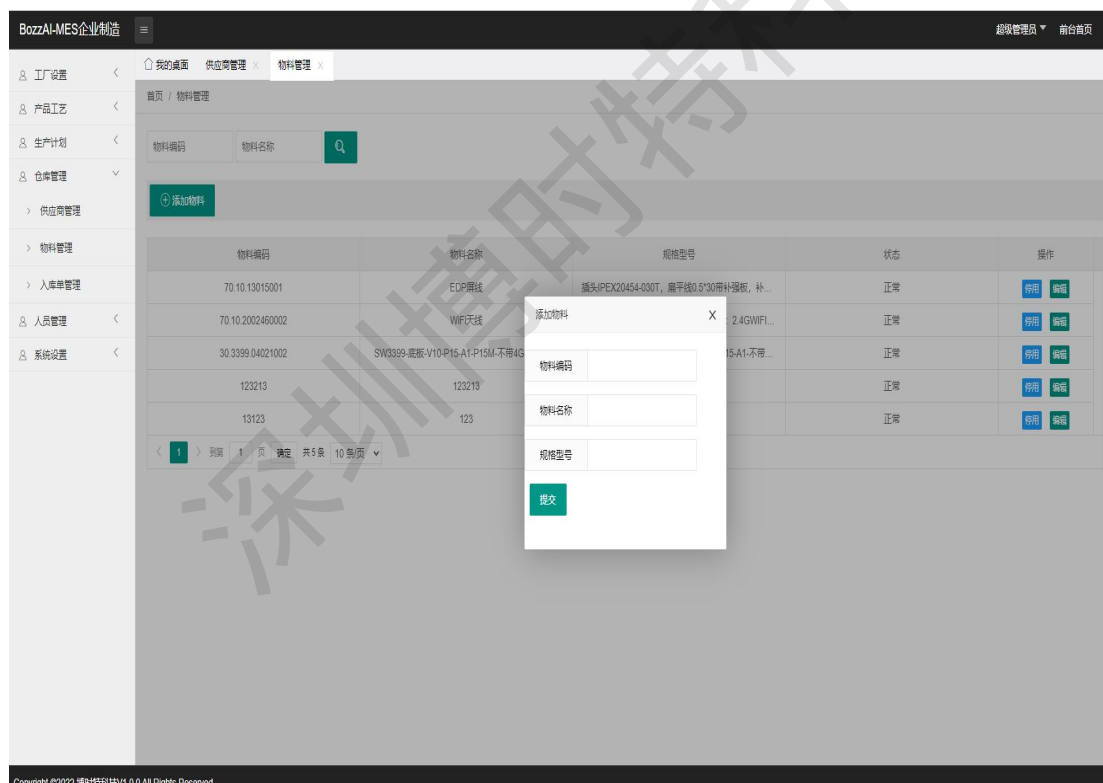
BozzAI-MES企业制造 ≡ 超级管理员 ▼ 前台首页

工厂设置
产品工艺
生产计划
仓库管理
› 供应商管理
› 物料管理
› 入库单管理
人员管理
系统设置

我的桌面 供应商管理 × 物料管理 ×

首页 / 物料管理

物料编码 物料名称

⊕ 添加物料

| 物料编码 | 物料名称 | 规格型号 | 状态 | 操作 |
|---|---|---|---|---|
| 70.10.13015001 | EDP屏线 | 插头IPEX20454-030T，扁平线0.5*30带补强板，补... | 正常 | 停用 编辑 |
| 70.10.2002460002 | WiFi天线 | 2.4GWIFI... | 正常 | 停用 编辑 |
| 30.3399.04021002 | SW3399-底板-V10-P15-A1-P15M-不带4G | 15-A1-不带... | 正常 | 停用 编辑 |
| 123213 | 123213 | | 正常 | 停用 编辑 |
| 13123 | 123 | | 正常 | 停用 编辑 |

< 1 > 到第 1 页 确定 共5条 10条/页

添加物料 X
物料编码
物料名称
规格型号
提交

深圳博时特

Copyright ©2022 博时特科技V1.0.0 All Rights Reserved